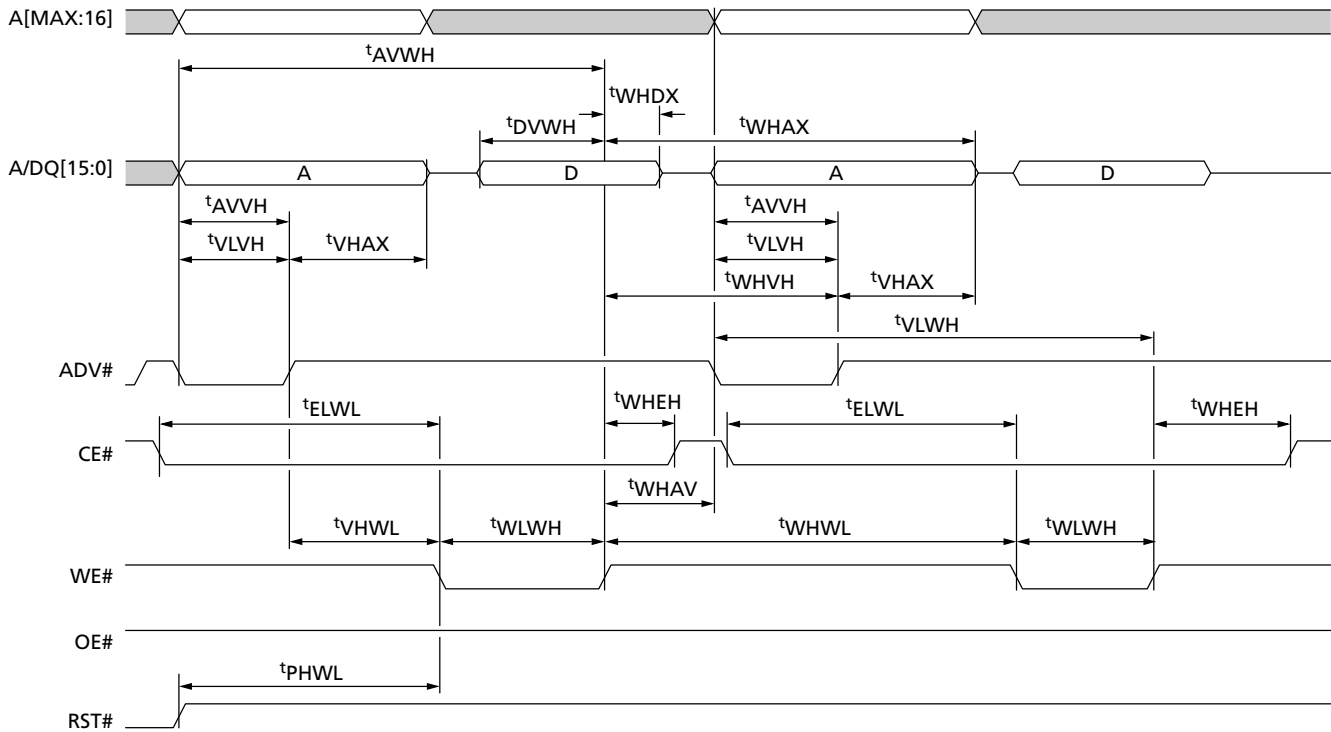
A[MAX:16]

$t_{AVWH}$

$t_{WHDX}$

$t_{DVWH}$

$t_{WHAX}$

A/DQ[15:0]

A

D

A

D

$t_{AVVH}$

$t_{AVVH}$

$t_{VLVH}$

$t_{VHAX}$

$t_{VLVH}$

$t_{WHVH}$

$t_{VHAX}$

$t_{VLWH}$

ADV#

$t_{ELWL}$

$t_{WHEH}$

$t_{ELWL}$

$t_{WHEH}$

CE#

$t_{WHAV}$

$t_{VHWL}$

$t_{WLWH}$

$t_{WHWL}$

$t_{WLWH}$

WE#

OE#

$t_{PHWL}$

RST#